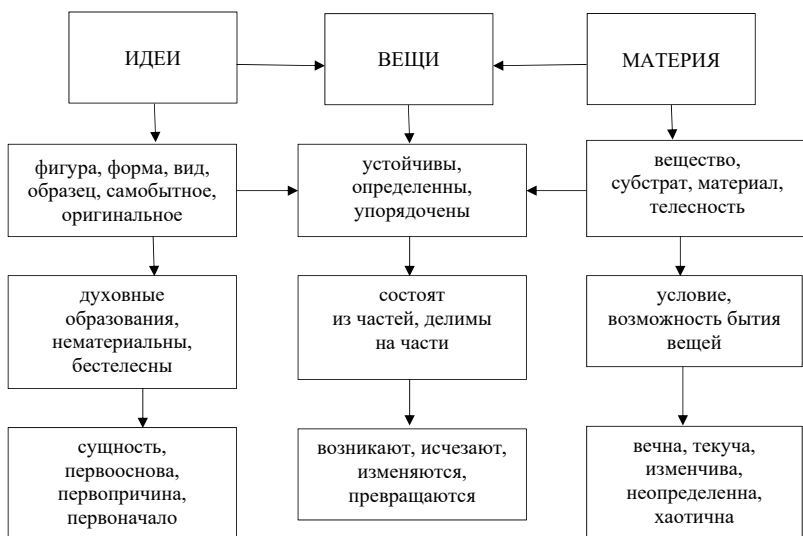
ИДЕИ

ВЕЩИ

МАТЕРИЯ

фигура, форма, вид, образец, самобытное, оригинальное

устойчивы, определенны, упорядочены

вещество, субстрат, материал, телесность

духовные образования, нематериальны, бестелесны

состоят из частей, делимы на части

условие, возможность бытия вещей

сущность, первооснова, первопричина, первоначало

возникают, исчезают, изменяются, превращаются

вечна, текуча, изменчива, неопределенна, хаотична